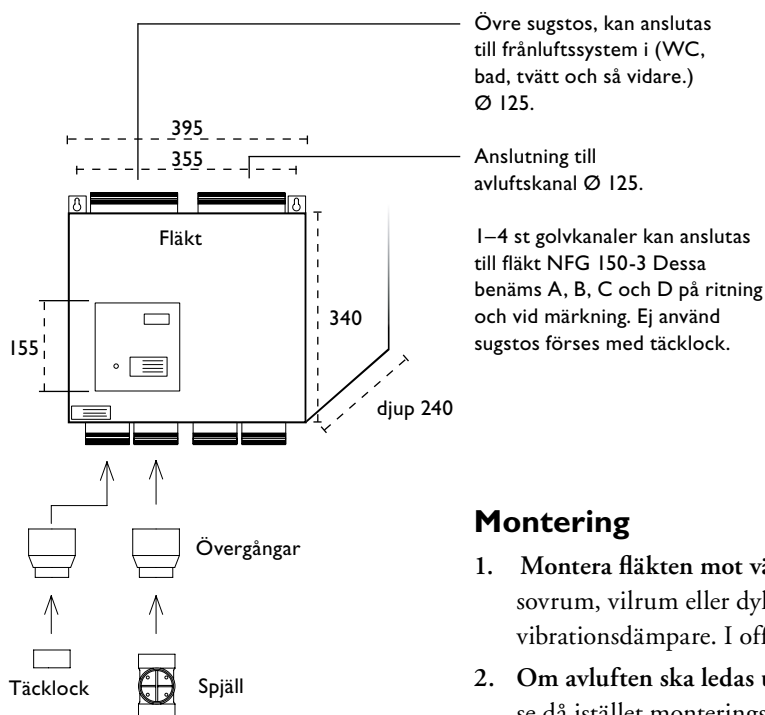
Övre sugstos, kan anslutas till frånluftssystem i (WC, bad, tvätt och så vidare.) Ø 125.

395

355

Anslutning till avluftskanal Ø 125.

Fläkt

1–4 st golvkanaler kan anslutas till fläkt NFG 150-3 Dessa benäms A, B, C och D på ritning och vid märkning. Ej använd sugstos förses med täcklock.

340

155

djup 240

Övergångar

Täcklock

Spjäll

Montering

1. Montera fläkten mot vä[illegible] sovrum, vilrum eller dyl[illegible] vibrationsdämpare. I off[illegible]

2. Om avluften ska ledas u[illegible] se då istället monterings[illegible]